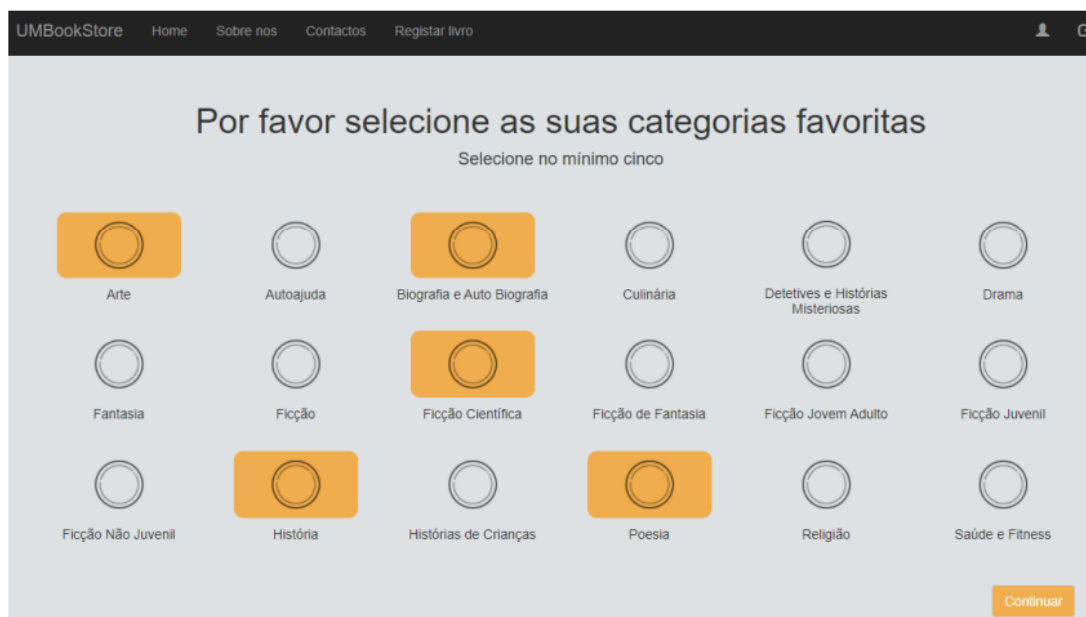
UMBookStore Home Sobre nos Contactos Registar livro

Por favor selecione as suas categorias favoritas

Selecione no mínimo cinco

Arte
Autoajuda
Biografia e Auto Biografia
Culinária
Detetives e Histórias Misteriosas
Drama

Fantasia
Ficção
Ficção Científica
Ficção de Fantasia
Ficção Jovem Adulto
Ficção Juvenil

Ficção Não Juvenil
História
Histórias de Crianças
Poesia
Religião
Saúde e Fitness

Continuar